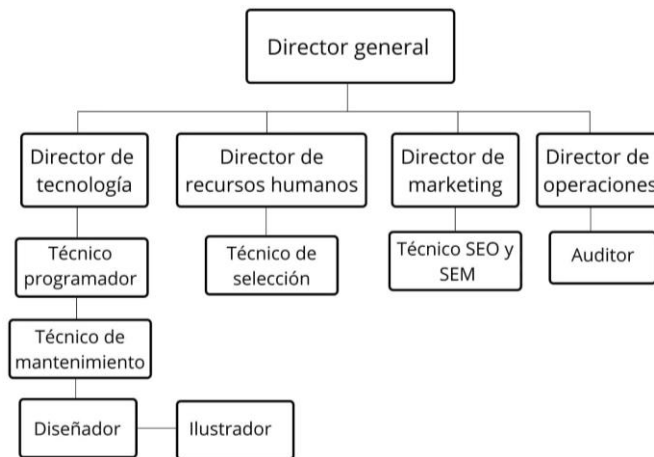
Director general

Director de tecnología

Director de recursos humanos

Director de marketing

Director de operaciones

Técnico programador

Técnico de selección

Técnico SEO y SEM

Auditor

Técnico de mantenimiento

Diseñador

Ilustrador